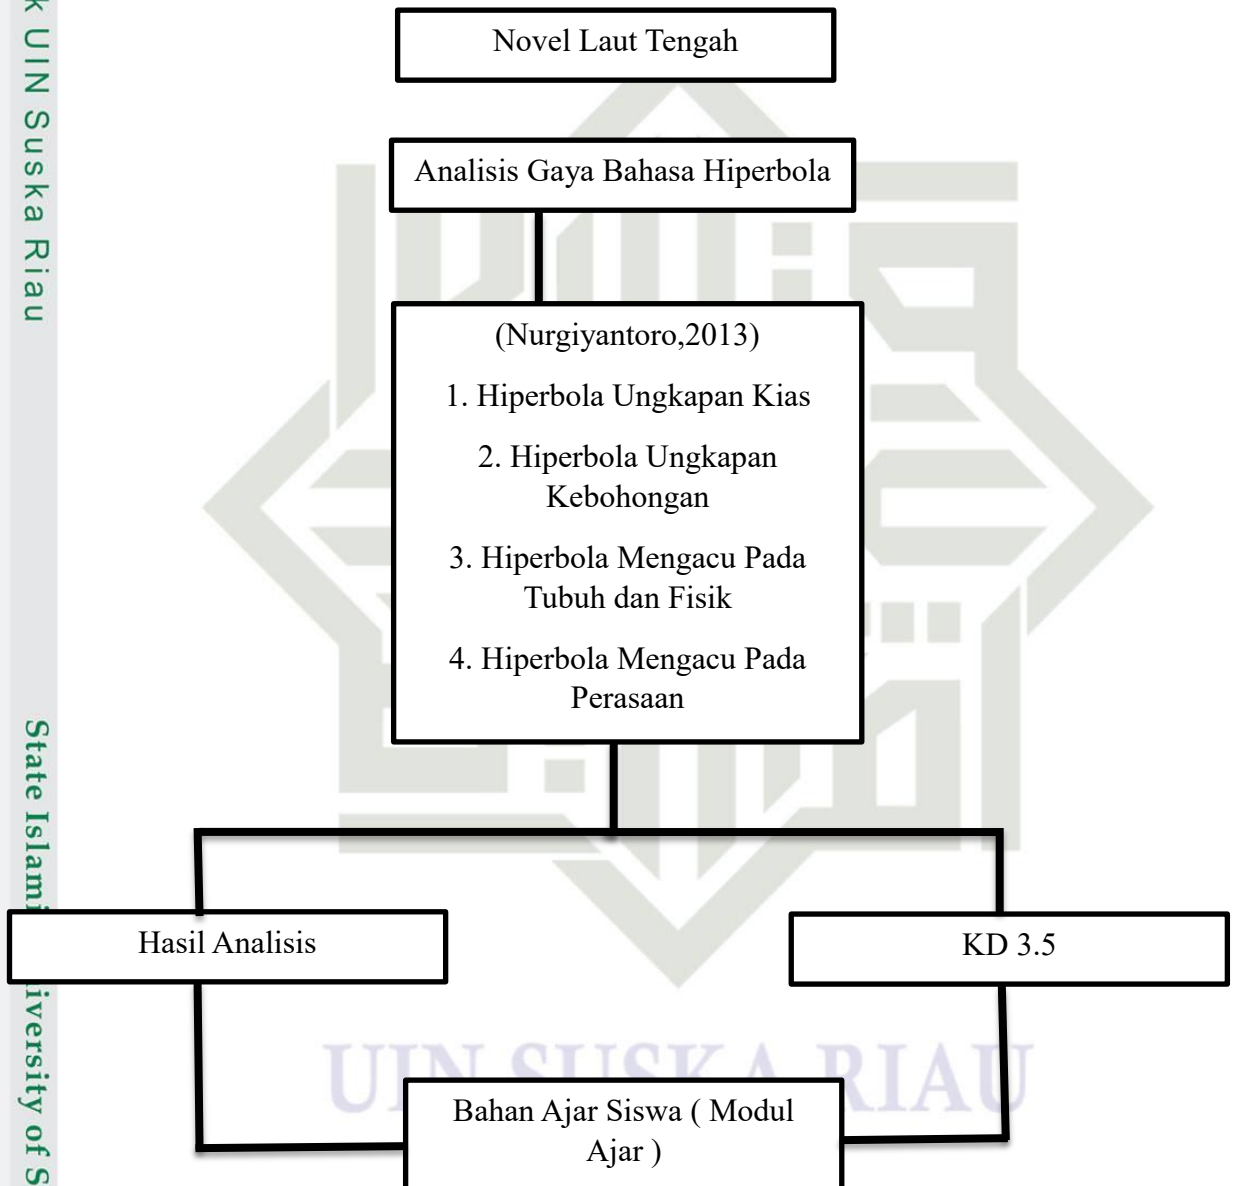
k UIN Suska Riau

Novel Laut Tengah

Analisis Gaya Bahasa Hiperbola

(Nurgiyantoro,2013)

1. Hiperbola Ungkapan Kias

2. Hiperbola Ungkapan Kebohongan

3. Hiperbola Mengacu Pada Tubuh dan Fisik

4. Hiperbola Mengacu Pada Perasaan

Hasil Analisis

KD 3.5

Bahan Ajar Siswa ( Modul Ajar )

UIN SUSKA RIAU

State Islami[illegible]iversity of S